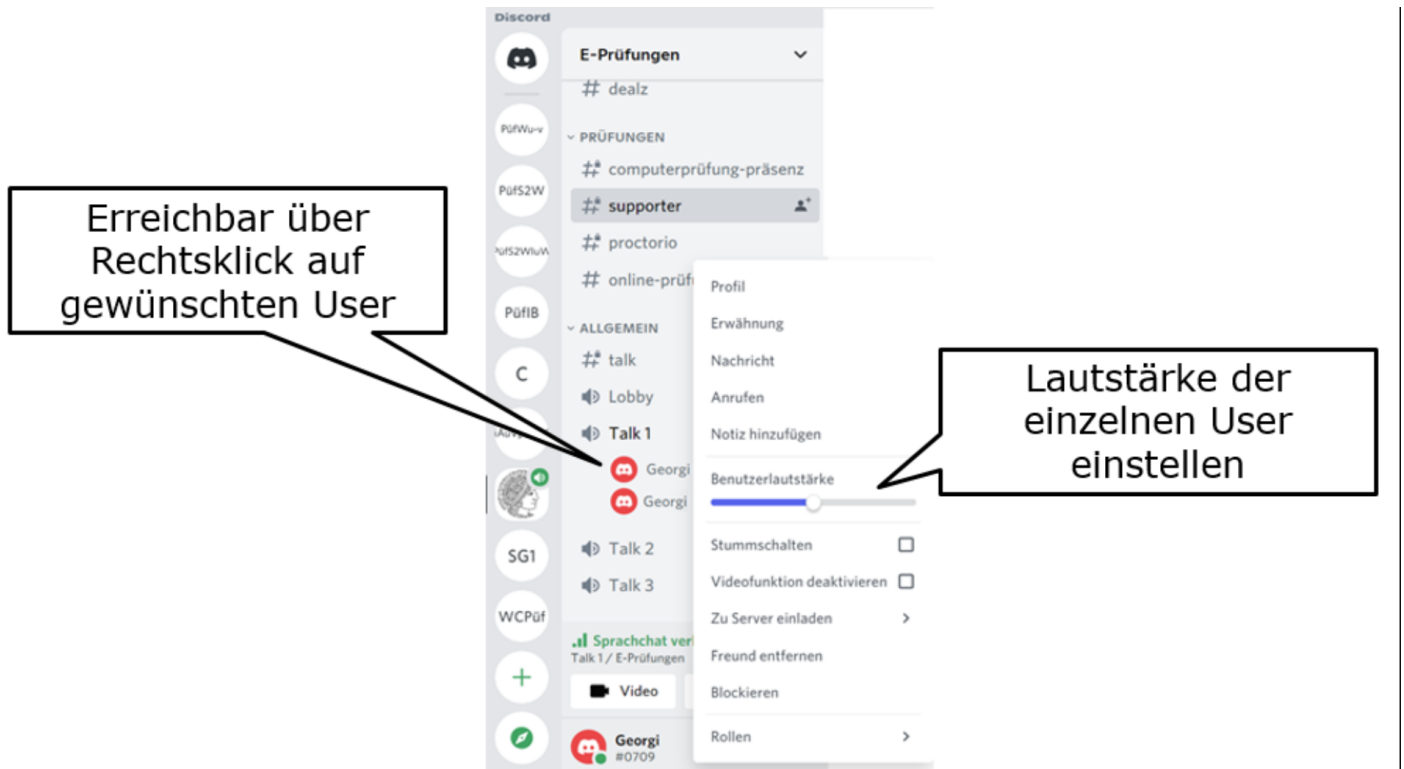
Erreichbar über Rechtsklick auf gewünschten User

Discord

PüfWu-v

PüfS2W

PüfS2WiuW

PüfIB

C

iAuVp

SG1

WCPüf

+

E-Prüfungen

# dealz

PRÜFUNGEN

# computerprüfung-präsenz

# supporter

# proctorio

# online-prüf

ALLGEMEIN

# talk

Lobby

Talk 1

Georgi

Georgi

Talk 2

Talk 3

Sprachchat ver

Talk 1 / E-Prüfungen

Video

Georgi
#0709

Profil

Erwähnung

Nachricht

Anrufen

Notiz hinzufügen

Benutzerlautstärke

Stummschalten

Videofunktion deaktivieren

Zu Server einladen

Freund entfernen

Blockieren

Rollen

Lautstärke der einzelnen User einstellen